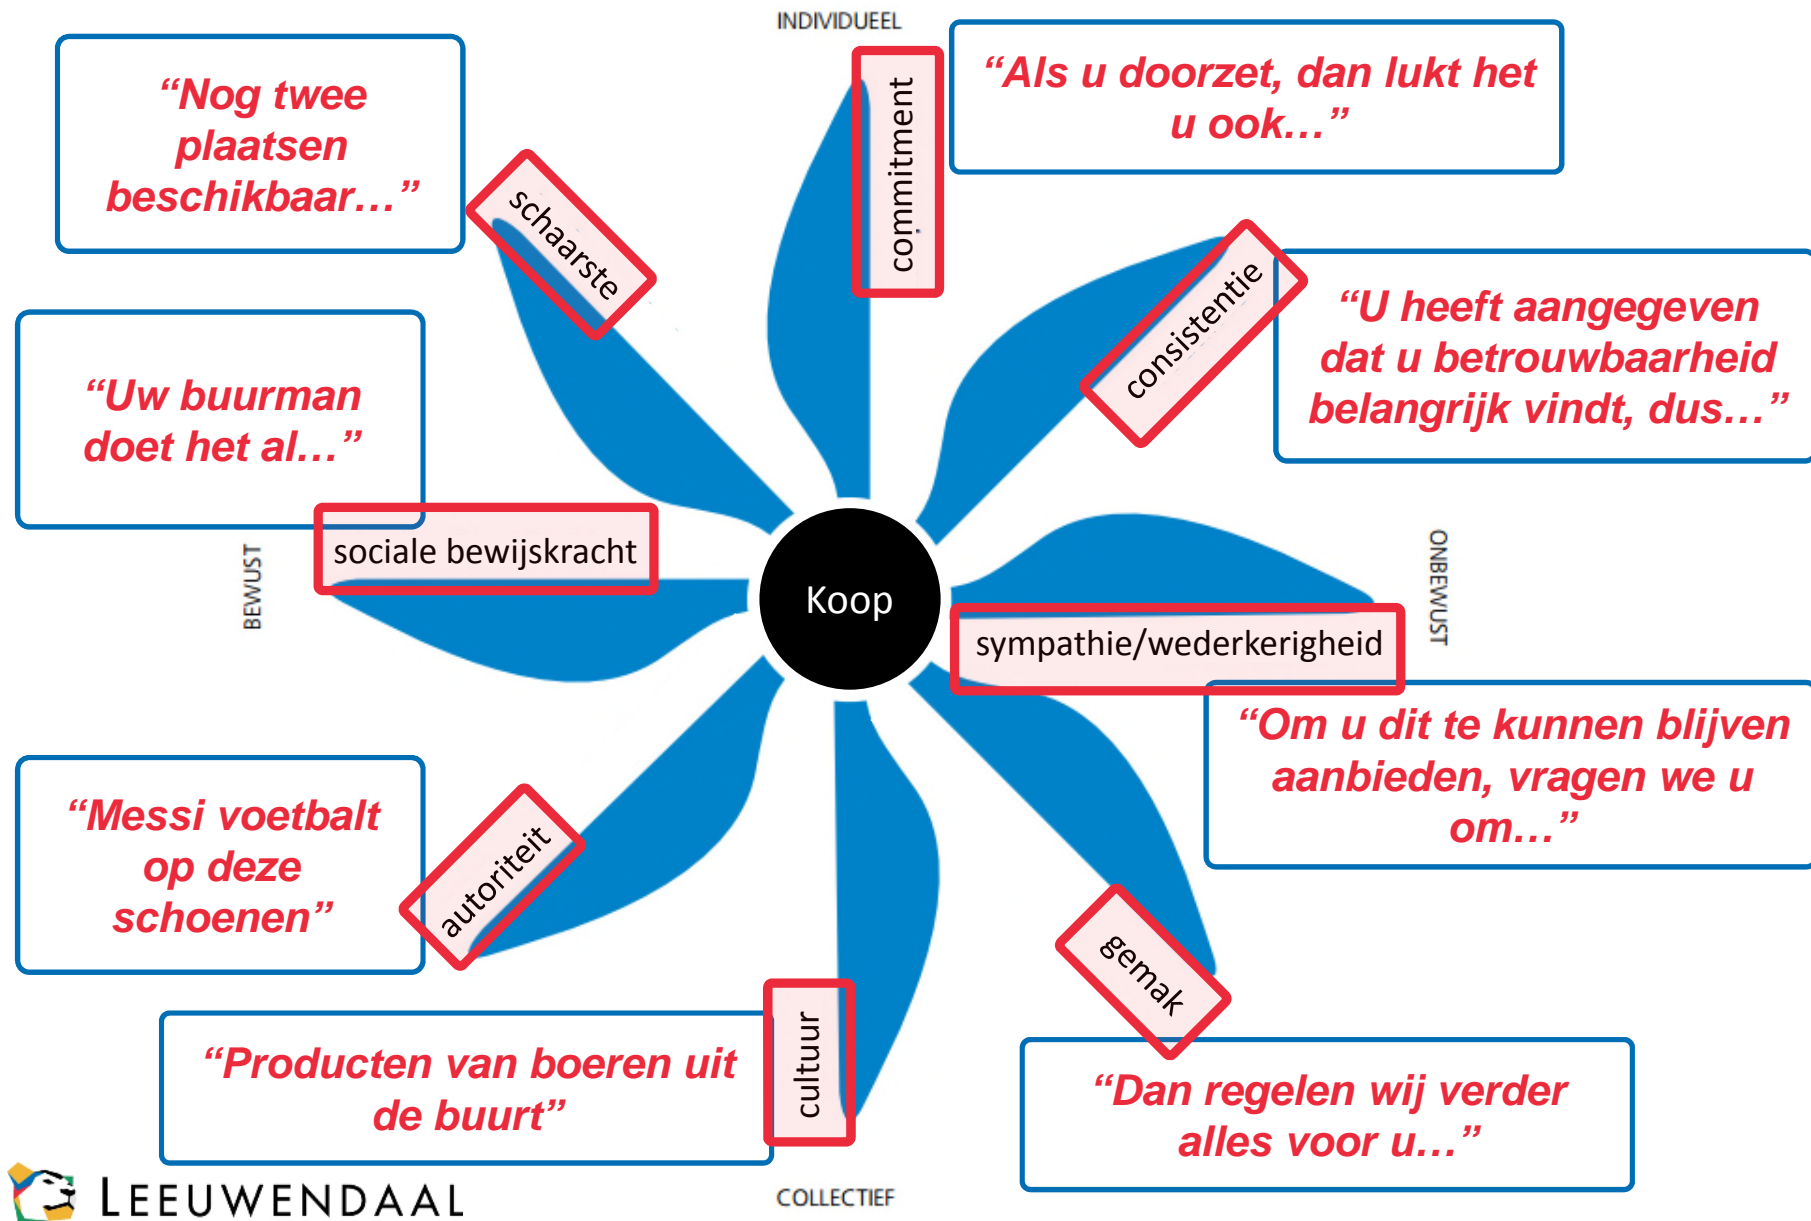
INDIVIDUEEL

“Nog twee plaatsen beschikbaar…”

commitment

“Als u doorzet, dan lukt het u ook…”

schaarste

consistentie

“U heeft aangegeven dat u betrouwbaarheid belangrijk vindt, dus…”

“Uw buurman doet het al…”

sociale bewijskracht

BEWUST

Koop

ONBEWUST

sympathie/wederkerigheid

“Om u dit te kunnen blijven aanbieden, vragen we u om…”

“Messi voetbalt op deze schoenen”

autoriteit

gemak

“Producten van boeren uit de buurt”

cultuur

“Dan regelen wij verder alles voor u…”

LEEUWENDAAL

COLLECTIEF